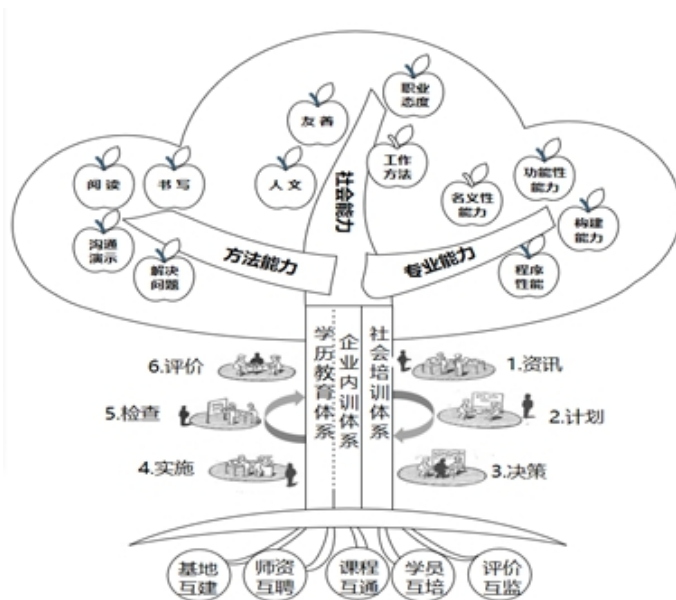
职业态度

友善

工作方法

人文

社会能力

阅读

书写

名文性能力

功能性能力

构建能力

沟通演示

解决问题

方法能力

专业能力

程序性能

学历教育体系

企业内训体系

社会培训体系

6.评价

1.资讯

5.检查

2.计划

4.实施

3.决策

基地互建

师资互聘

课程互通

学员互培

评价互监